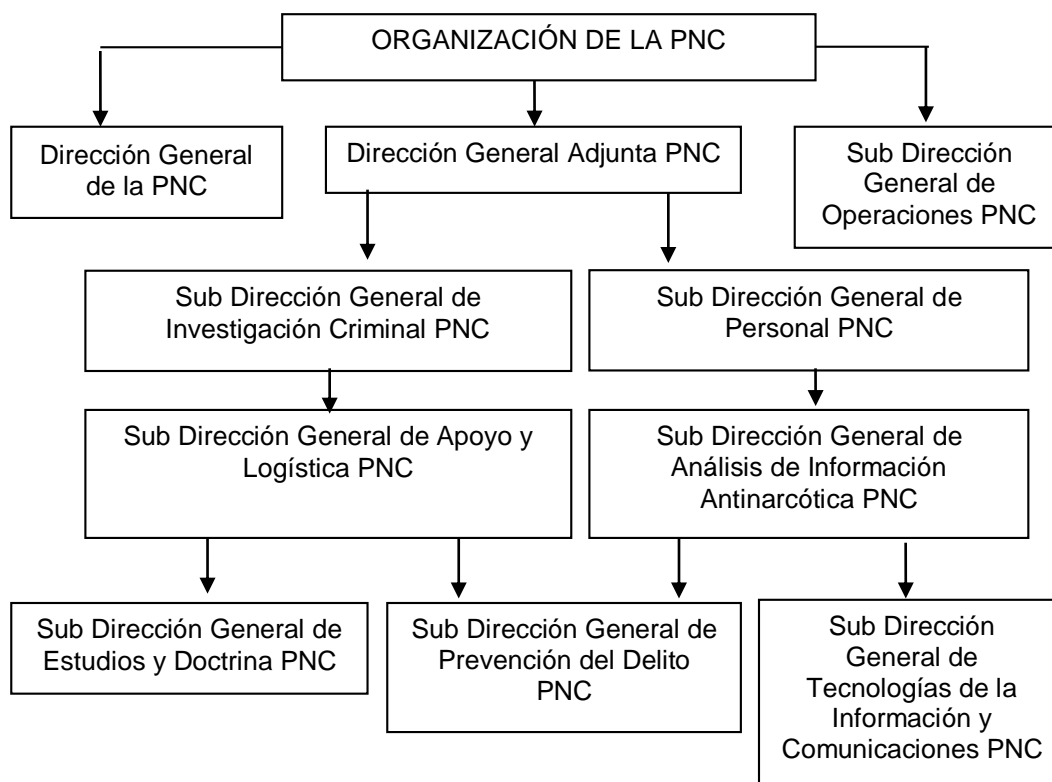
ORGANIZACIÓN DE LA PNC

Dirección General de la PNC

Dirección General Adjunta PNC

Sub Dirección General de Operaciones PNC

Sub Dirección General de Investigación Criminal PNC

Sub Dirección General de Personal PNC

Sub Dirección General de Apoyo y Logística PNC

Sub Dirección General de Análisis de Información Antinarcótica PNC

Sub Dirección General de Estudios y Doctrina PNC

Sub Dirección General de Prevención del Delito PNC

Sub Dirección General de Tecnologías de la Información y Comunicaciones PNC